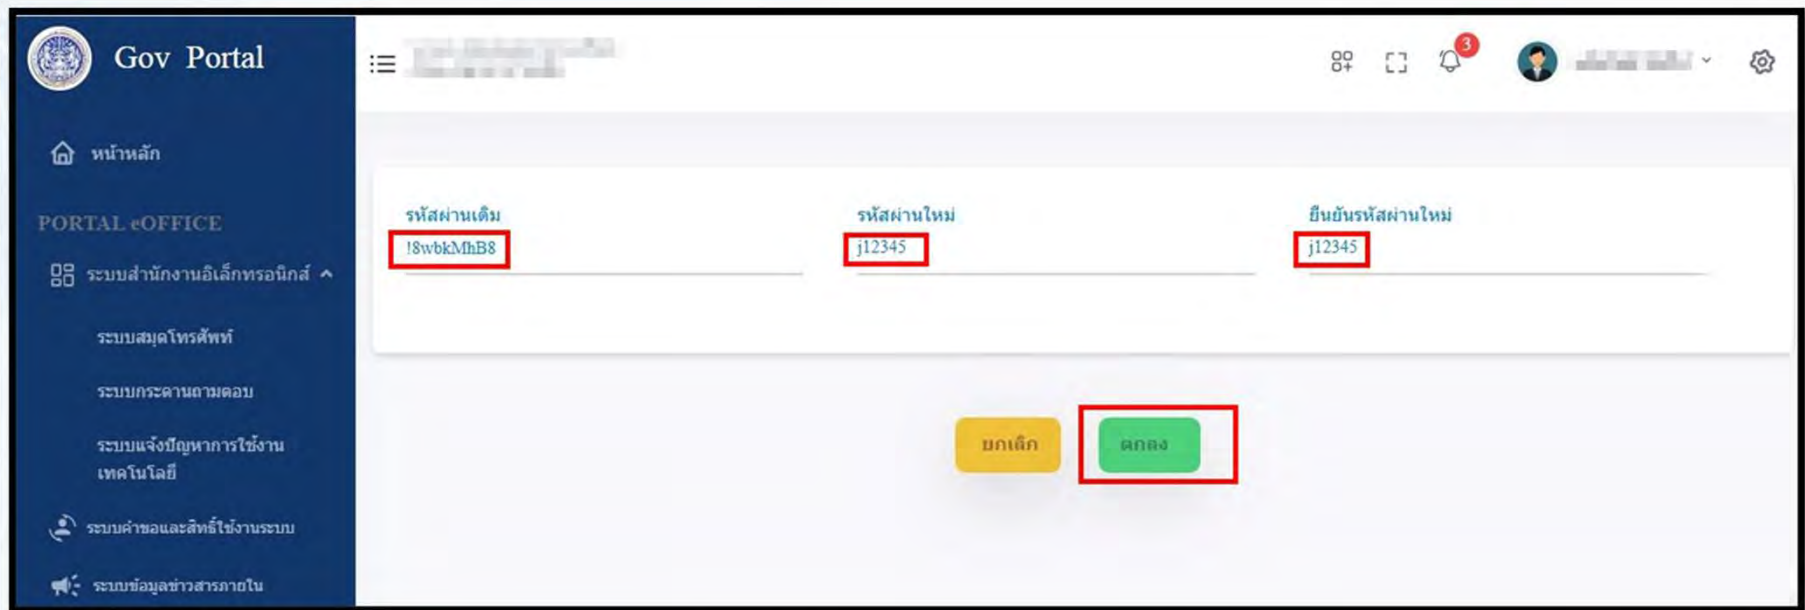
Gov Portal

หน้าหลัก

PORTAL eOFFICE

ระบบสำนักงานอิเล็กทรอนิกส์

ระบบสมุดโทรศัพท์

ระบบกระดานถามตอบ

ระบบแจ้งปัญหาการใช้งานเทคโนโลยี

ระบบคำขอและสิทธิ์ใช้งานระบบ

ระบบข้อมูลข่าวสารภายใน

3

รหัสผ่านเดิม
!8wbkMhB8

รหัสผ่านใหม่
j12345

ยืนยันรหัสผ่านใหม่
j12345

ยกเลิก

ตกลง